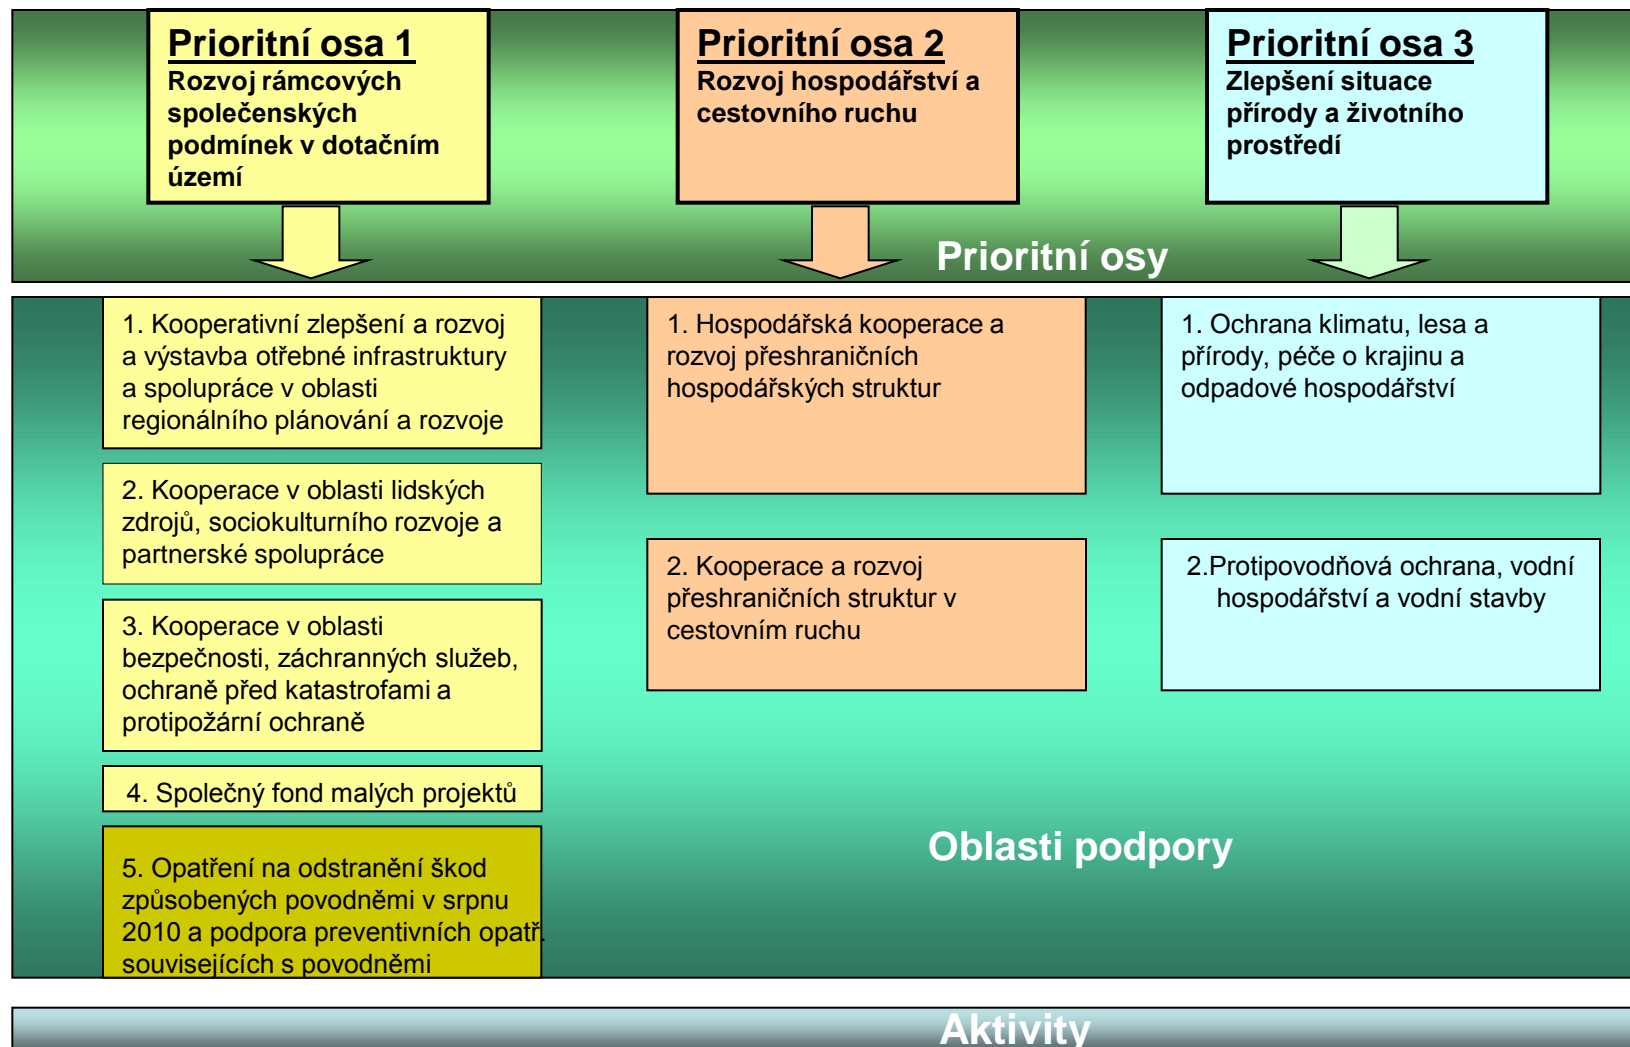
Prioritní osa 1
Rozvoj rámcových společenských podmínek v dotačním území

Prioritní osa 2
Rozvoj hospodářství a cestovního ruchu

Prioritní osa 3
Zlepšení situace přírody a životního prostředí

Prioritní osy

1. Kooperativní zlepšení a rozvoj a výstavba otřebné infrastruktury a spolupráce v oblasti regionálního plánování a rozvoje

2. Kooperace v oblasti lidských zdrojů, sociokulturního rozvoje a partnerské spolupráce

3. Kooperace v oblasti bezpečnosti, záchranných služeb, ochraně před katastrofami a protipožární ochraně

4. Společný fond malých projektů

5. Opatření na odstranění škod způsobených povodněmi v srpnu 2010 a podpora preventivních opatř. souvisejících s povodněmi

1. Hospodářská kooperace a rozvoj přeshraničních hospodářských struktur

2. Kooperace a rozvoj přeshraničních struktur v cestovním ruchu

1. Ochrana klimatu, lesa a přírody, péče o krajinu a odpadové hospodářství

2.Protipovodňová ochrana, vodní hospodářství a vodní stavby

Oblasti podpory

Aktivity